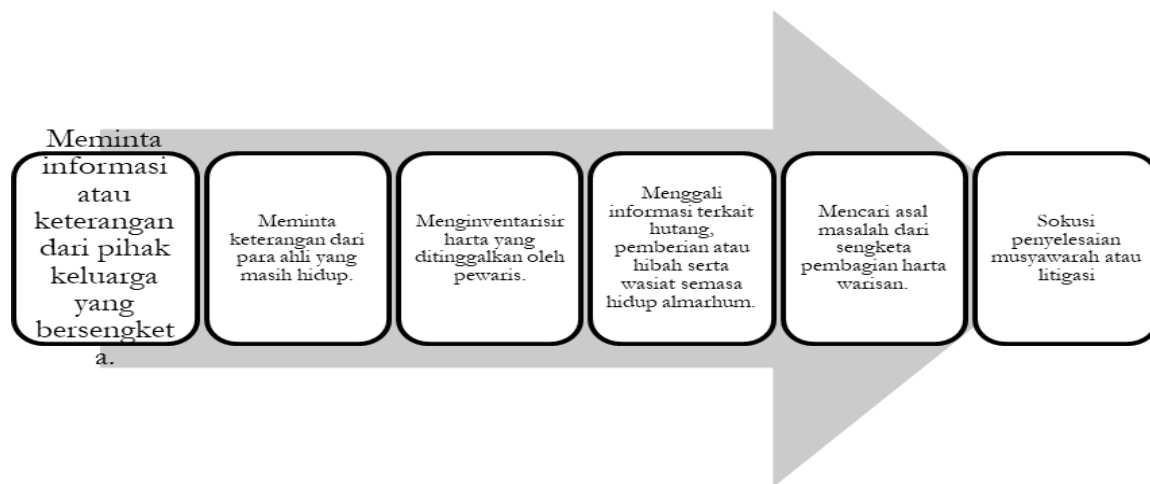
Meminta informasi atau keterangan dari pihak keluarga yang bersengketa.

Meminta keterangan dari para ahli yang masih hidup.

Menginventarisir harta yang ditinggalkan oleh pewaris.

Menggali informasi terkait hutang, pemberian atau hibah serta wasiat semasa hidup almarhum.

Mencari asal masalah dari sengketa pembagian harta warisan.

Sokusi penyelesaian musyawarah atau litigasi